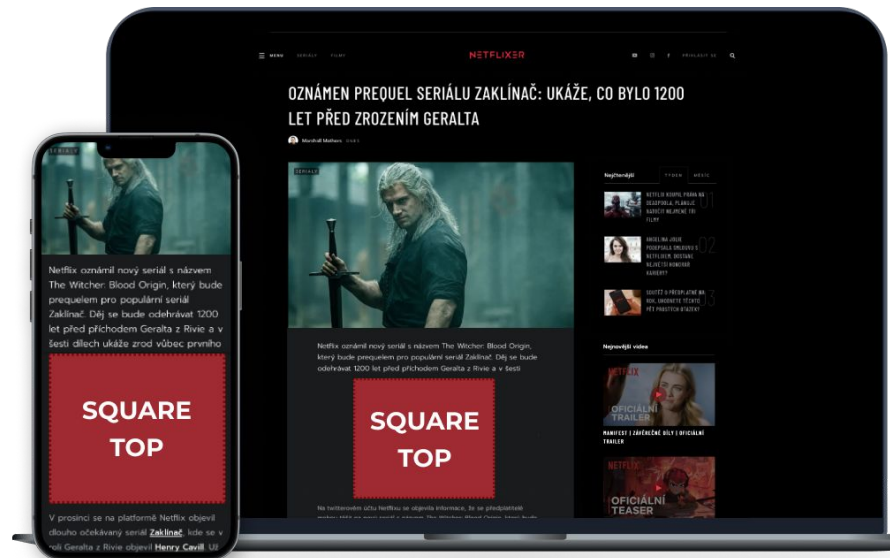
MENU SERIÁLY FILMY

NETFLIXER

PŘIHLÁSIT SE

OZNÁMEN PREQUEL SERIÁLU ZAKLÍNAČ: UKÁŽE, CO BYLO 1200 LET PŘED ZROZENÍM GERALTA

Marshall Mathers

SERIÁLY

Netflix oznámil nový seriál s názvem The Witcher: Blood Origin, který bude prequelem pro populární seriál Zaklínač. Děj se bude odehrávat 1200 let před příchodem Geralta z Rivie a v šesti

SQUARE TOP

Na twitterovém účtu Netflixu se objevila informace, že se předplatitelé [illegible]

Nejčtenější TÝDEN MĚSÍC

NETFLIX KOUPIL PRÁVA NA DEADPOOLA, PLÁNUJE NAROZDÍL NEJMÉNĚ TŘI FILMY 01

ANGELINA JOLIE PODEPSALA SMLOUVU S NETFLIXEM, DOSTANE NEJVĚTŠÍ HONORÁŘ KARIÉRY? 02

SOUTĚŽ O PŘEDPLATNÉ NA ROK, ODPOVĚZTE TĚCHTO PĚT PROSTÝCH OTÁZEK! 03

Nejnovější videa

NETFLIX OFICIÁLNÍ TRAILER

MANIFEST | ZÁVĚREČNÉ DÍLY | OFICIÁLNÍ TRAILER

NETFLIX OFICIÁLNÍ TEASER

SERIÁLY

Netflix oznámil nový seriál s názvem The Witcher: Blood Origin, který bude prequelem pro populární seriál Zaklínač. Děj se bude odehrávat 1200 let před příchodem Geralta z Rivie a v šesti dílech ukáže zrod vůbec prvního

SQUARE TOP

V prosinci se na platformě Netflix objevil dlouho očekávaný seriál Zaklínač, kde se v roli Geralta z Rivie objevil Henry Cavill. Už